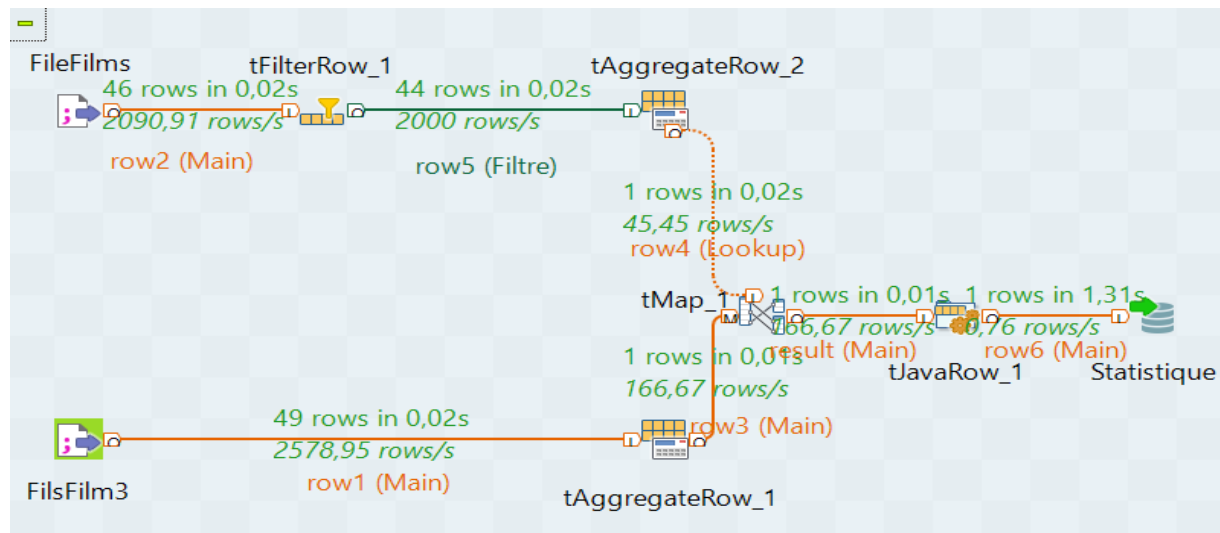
FileFilms
46 rows in 0,02s
2090,91 rows/s
row2 (Main)

tFilterRow_1
44 rows in 0,02s
2000 rows/s
row5 (Filtre)

tAggregateRow_2
1 rows in 0,02s
45,45 rows/s
row4 (Lookup)

tMap_1
1 rows in 0,01s
166,67 rows/s
result (Main)

1 rows in 1,31s
0,76 rows/s
row6 (Main)

tJavaRow_1

Statistique

1 rows in 0,01s
166,67 rows/s
row3 (Main)

49 rows in 0,02s
2578,95 rows/s
row1 (Main)

FilsFilm3

tAggregateRow_1